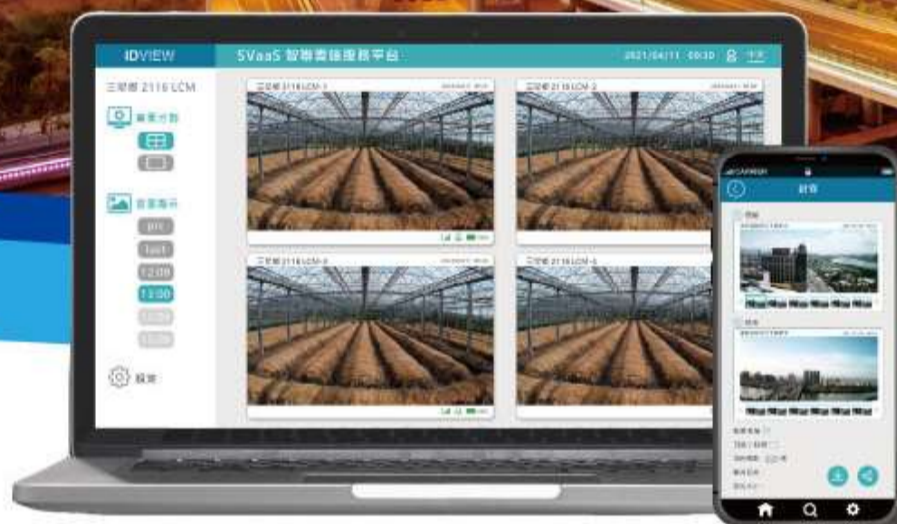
IDVIEW

SVaaS 智聯雲端服務平台

2021/04/11 09:30

三聯豐 2116 LCM

畫面分割

影像顯示

pic

last

12:00

13:00

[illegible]

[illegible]

設定

三聯豐 2116 LCM-1

三聯豐 2116 LCM-2

三聯豐 2116 LCM-3

三聯豐 2116 LCM-4

CARRIER

影像

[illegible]

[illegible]